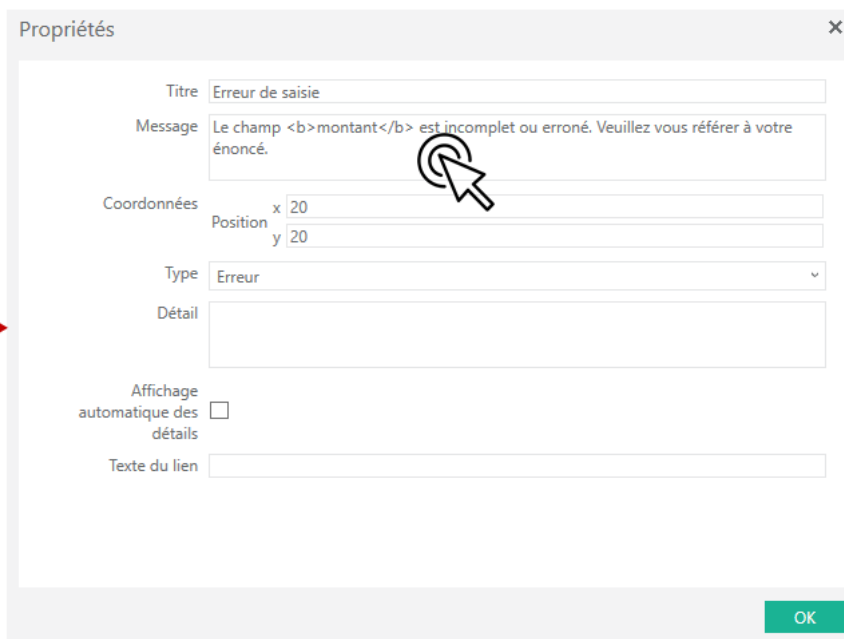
Propriétés

×

Titre Erreur de saisie

Message Le champ <b>montant</b> est incomplet ou erroné. Veuillez vous référer à votre énoncé.

Coordonnées Position x 20 y 20

Type Erreur

Détail

Affichage automatique des détails

Texte du lien

OK